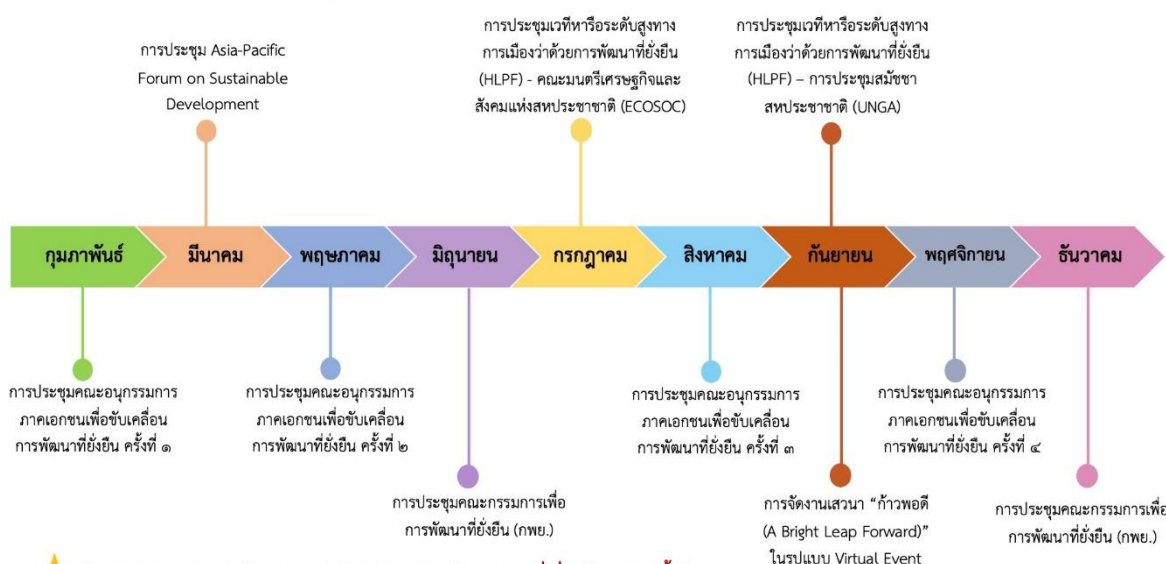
การประชุม Asia-Pacific Forum on Sustainable Development

การประชุมเวทีหารือระดับสูงทางการเมืองว่าด้วยการพัฒนาที่ยั่งยืน (HLPF) - คณะมนตรีเศรษฐกิจและสังคมแห่งสหประชาชาติ (ECOSOC)

การประชุมเวทีหารือระดับสูงทางการเมืองว่าด้วยการพัฒนาที่ยั่งยืน (HLPF) – การประชุมสมัชชาสหประชาชาติ (UNGA)

กุมภาพันธ์

มีนาคม

พฤษภาคม

มิถุนายน

กรกฎาคม

สิงหาคม

กันยายน

พฤศจิกายน

ธันวาคม

การประชุมคณะอนุกรรมการภาคเอกชนเพื่อขับเคลื่อนการพัฒนาที่ยั่งยืน ครั้งที่ ๑

การประชุมคณะอนุกรรมการภาคเอกชนเพื่อขับเคลื่อนการพัฒนาที่ยั่งยืน ครั้งที่ ๒

การประชุมคณะกรรมการเพื่อการพัฒนาที่ยั่งยืน (กพย.)

การประชุมคณะอนุกรรมการภาคเอกชนเพื่อขับเคลื่อนการพัฒนาที่ยั่งยืน ครั้งที่ ๓

การจัดงานเสวนา “ก้าวพอดี (A Bright Leap Forward)” ในรูปแบบ Virtual Event

การประชุมคณะอนุกรรมการภาคเอกชนเพื่อขับเคลื่อนการพัฒนาที่ยั่งยืน ครั้งที่ ๔

การประชุมคณะกรรมการเพื่อการพัฒนาที่ยั่งยืน (กพย.)